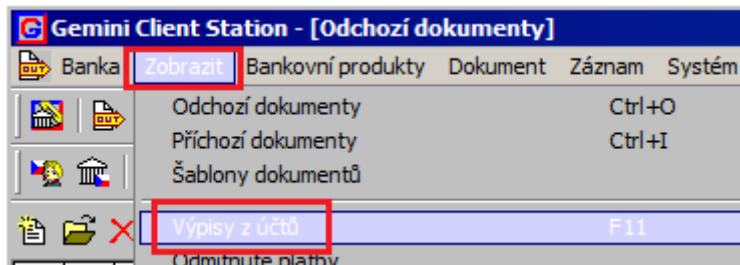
G Gemini Client Station - [Odchozí dokumenty]

Banka Zobrazit Bankovní produkty Dokument Záznam Systém

Odchozí dokumenty Ctrl+O
Příchozí dokumenty Ctrl+I
Šablony dokumentů
Výpisy z účtů F11
Odmítnuté platby